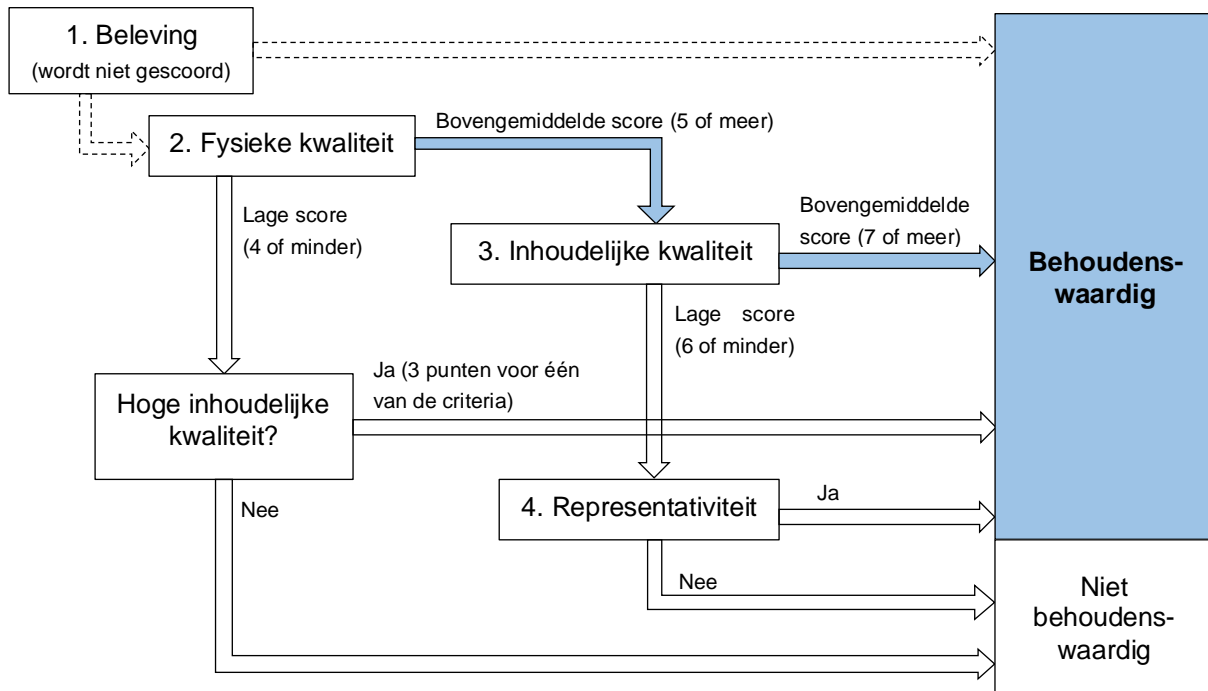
1. Beleving
(wordt niet gescoord)

2. Fysieke kwaliteit

Bovengemiddelde score (5 of meer)

Lage score
(4 of minder)

3. Inhoudelijke kwaliteit

Bovengemiddelde score (7 of meer)

Behoudenswaardig

Lage score
(6 of minder)

Ja (3 punten voor één van de criteria)

Hoge inhoudelijke kwaliteit?

Nee

4. Representativiteit

Ja

Nee

Niet behoudenswaardig